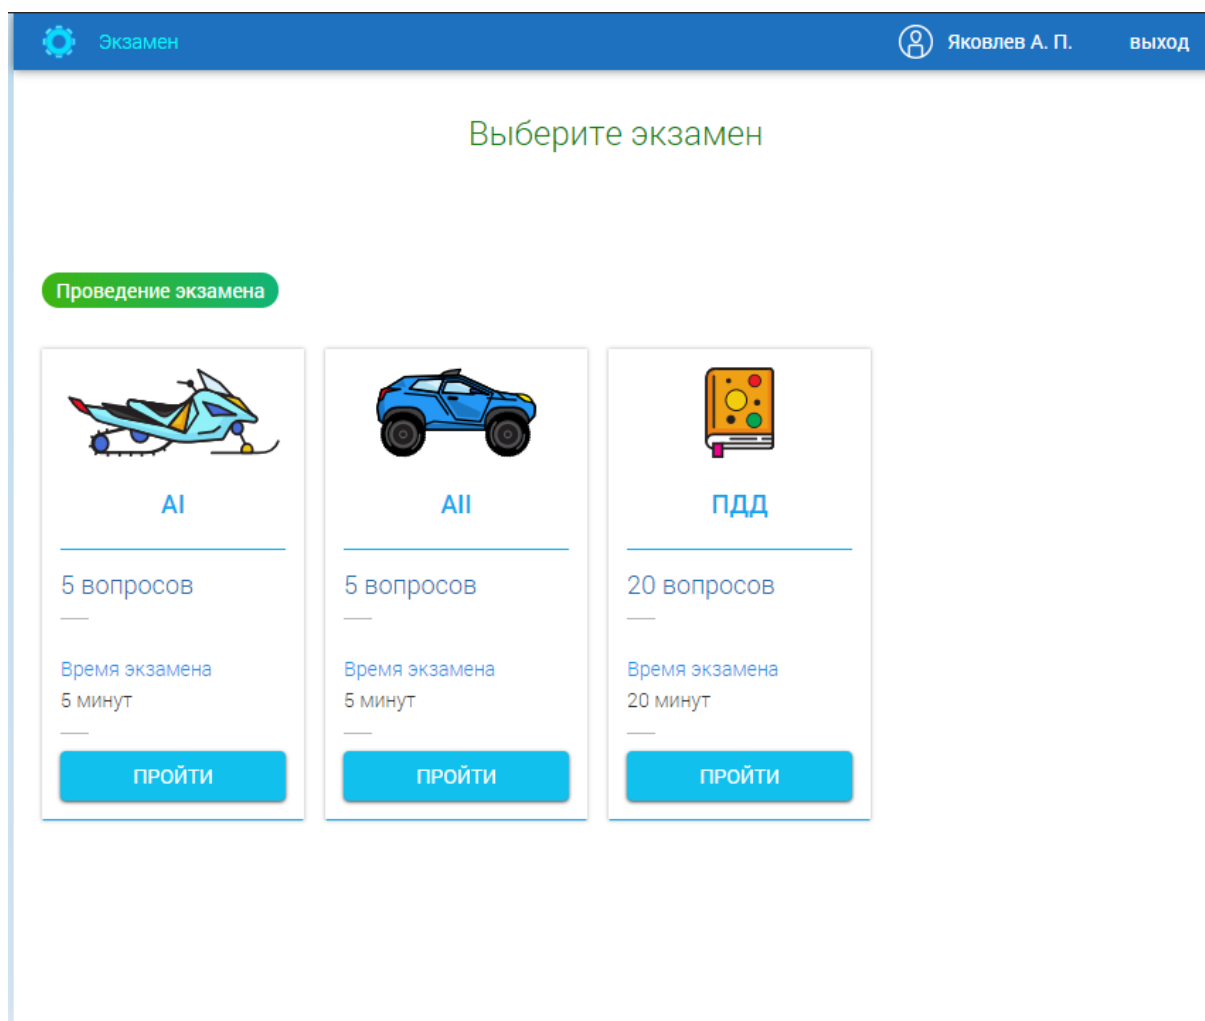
Экзамен

Яковлев А. П.

выход

Выберите экзамен

Проведение экзамена

AI

5 вопросов

Время экзамена

5 минут

ПРОЙТИ

AII

5 вопросов

Время экзамена

5 минут

ПРОЙТИ

ПДД

20 вопросов

Время экзамена

20 минут

ПРОЙТИ